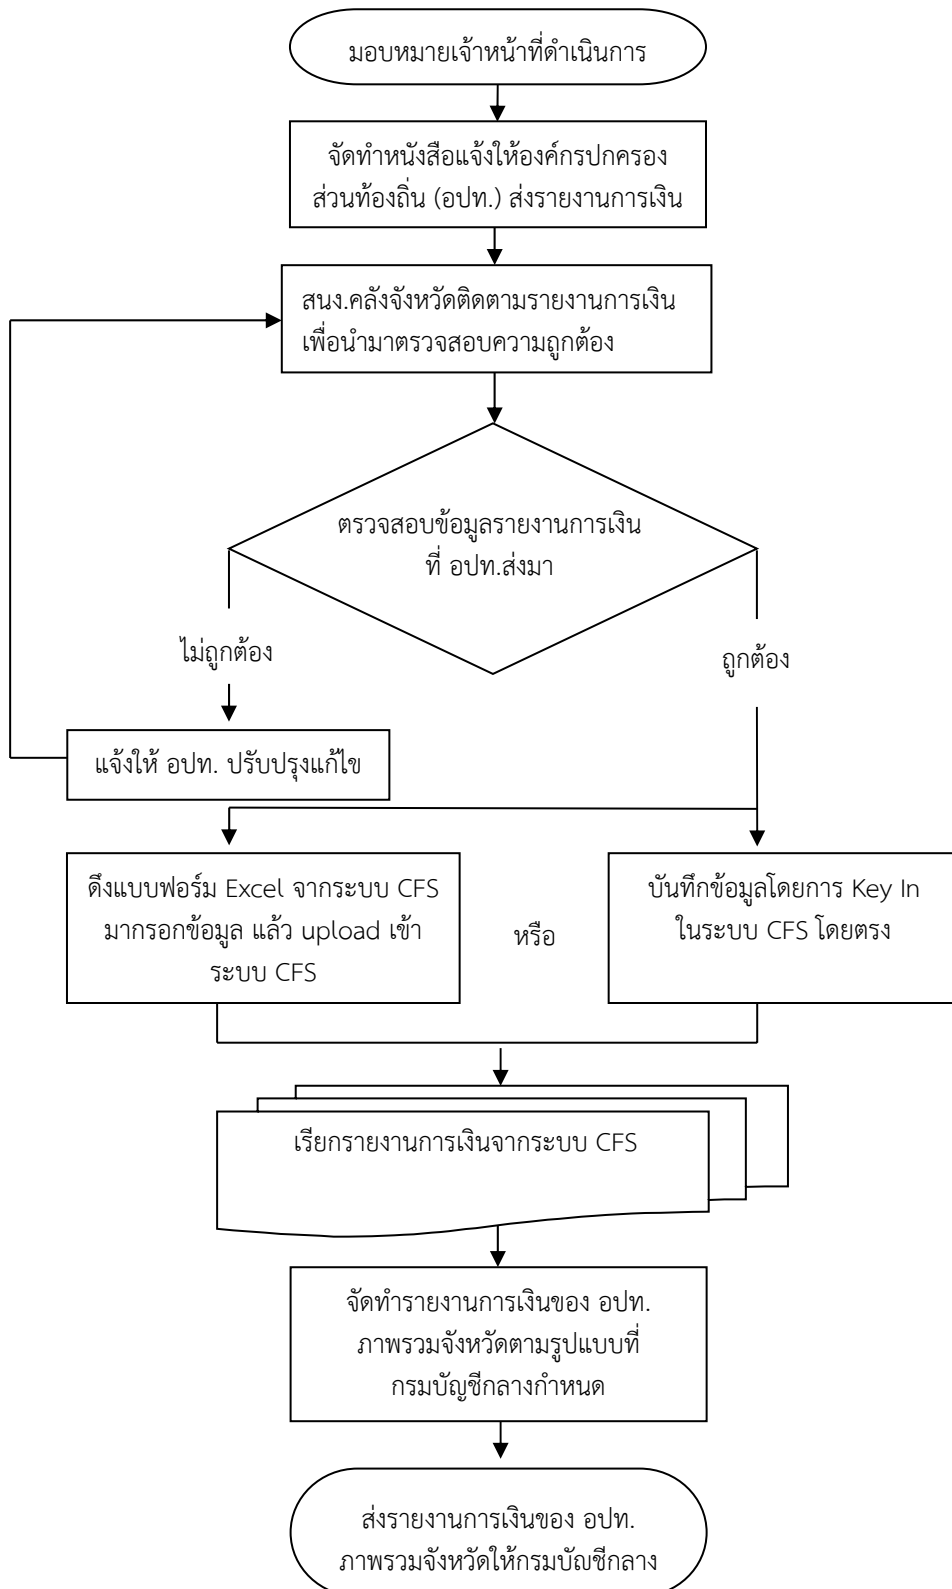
มอบหมายเจ้าหน้าที่ดำเนินการ

จัดทำหนังสือแจ้งให้องค์กรปกครองส่วนท้องถิ่น (อปท.) ส่งรายงานการเงิน

สนง.คลังจังหวัดติดตามรายงานการเงิน เพื่อนำมาตรวจสอบความถูกต้อง

ตรวจสอบข้อมูลรายงานการเงิน ที่ อปท.ส่งมา

ไม่ถูกต้อง

ถูกต้อง

แจ้งให้ อปท. ปรับปรุงแก้ไข

ดึงแบบฟอร์ม Excel จากระบบ CFS มากรอกข้อมูล แล้ว upload เข้าระบบ CFS

หรือ

บันทึกข้อมูลโดยการ Key In ในระบบ CFS โดยตรง

เรียกรายงานการเงินจากระบบ CFS

จัดทำรายงานการเงินของ อปท. ภาพรวมจังหวัดตามรูปแบบที่กรมบัญชีกลางกำหนด

ส่งรายงานการเงินของ อปท. ภาพรวมจังหวัดให้กรมบัญชีกลาง